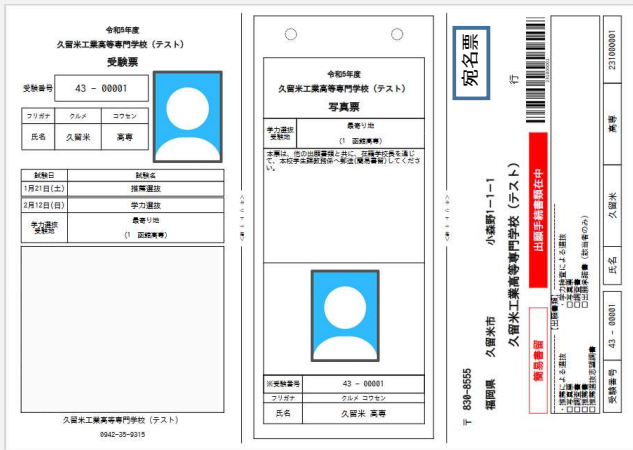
令和5年度
久留米工業高等専門学校（テスト）
受験票

| 受験番号 | 43 - 00001 |
|---|---|

| フリガナ | クルメ | コウセン |
|---|---|---|
| 氏名 | 久留米 | 高専 |

| 試験日 | 試験名 |
|---|---|
| 1月21日(土) | 推薦選抜 |
| 2月12日(日) | 学力選抜 |
| 学力選抜受験地 | 最寄り地 (1 函館高専) |

久留米工業高等専門学校（テスト）
0942-35-9315

令和5年度
久留米工業高等専門学校（テスト）
写真票

| 学力選抜受験地 | 最寄り地 (1 函館高専) |
|---|---|

本票は、他の出願書類と共に、在籍学校長を通じて、本校学生課教務係へ郵送(簡易書留)してください。

| ※受験番号 | 43 - 00001 |
|---|---|
| フリガナ | クルメ コウセン |
| 氏名 | 久留米 高専 |

宛名票

行

〒 830-8555
福岡県 久留米市 小森野1−1−1
久留米工業高等専門学校（テスト）
出願手続書類在中
簡易書留
[出願書類]
□ 推薦による選抜
□ 学力検査による選抜
□ 調査書
□ 写真票
□ 入学志願書
□ 推薦書（推薦の者のみ）
□ 志願理由書

受験番号 43 - 00001 氏名 久留米 高専 231000001